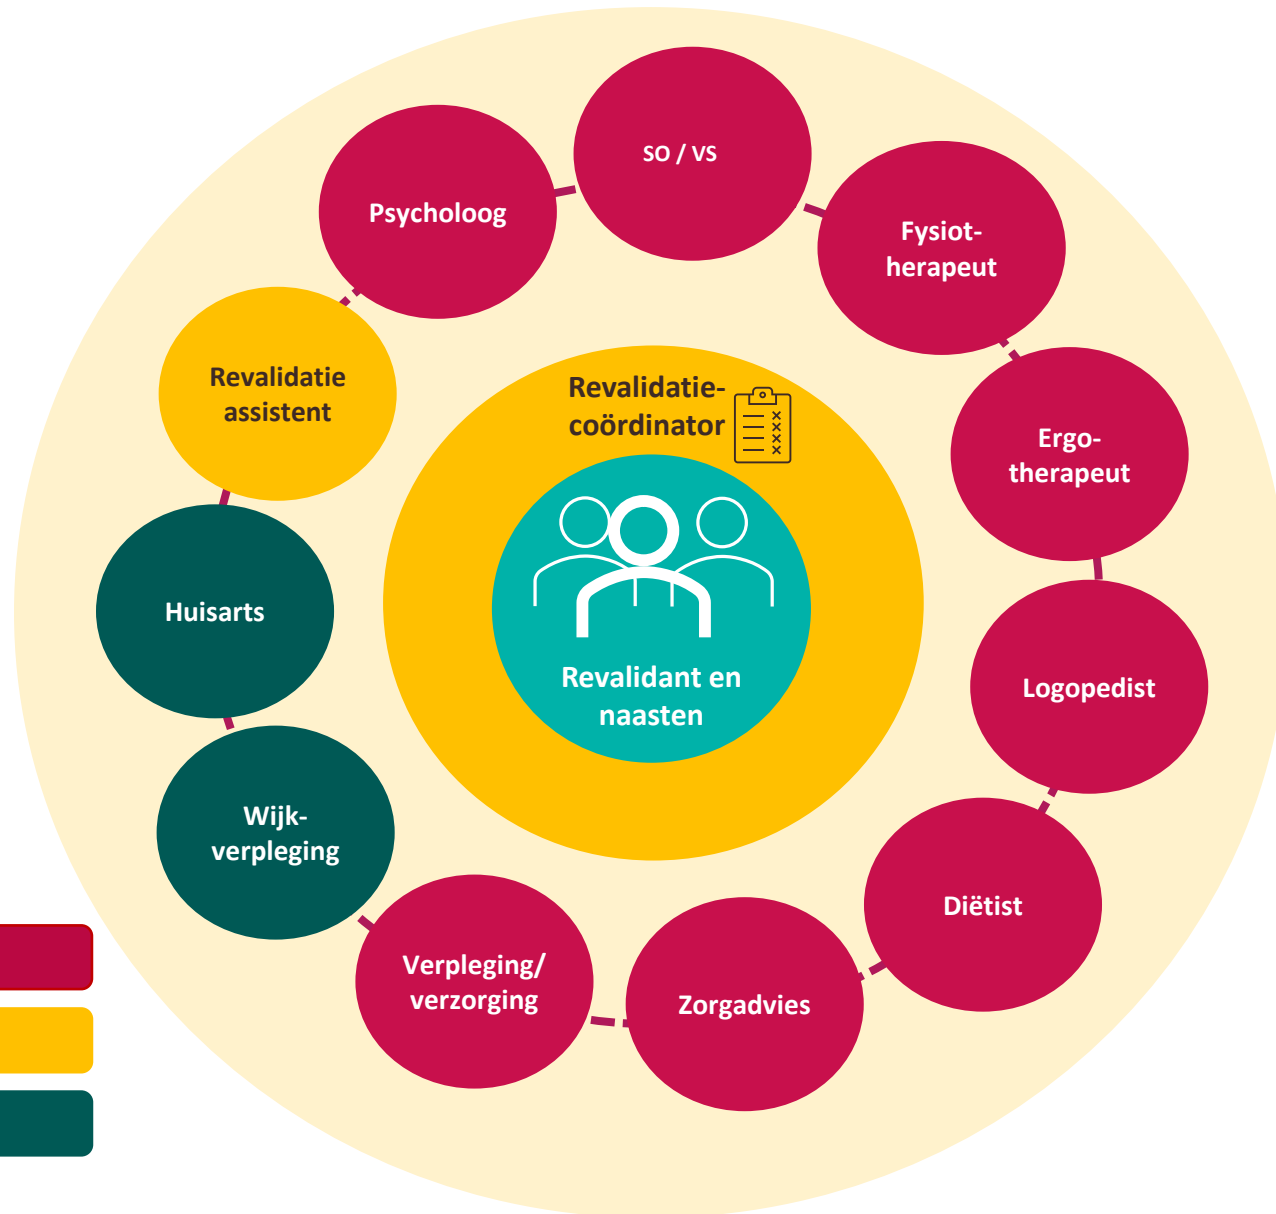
SO / VS

Fysiotherapeut

Ergotherapeut

Logopedist

Diëtist

Zorgadvies

Verpleging/ verzorging

Wijkverpleging

Huisarts

Revalidatie assistent

Psycholoog

Revalidatiecoördinator

Revalidant en naasten